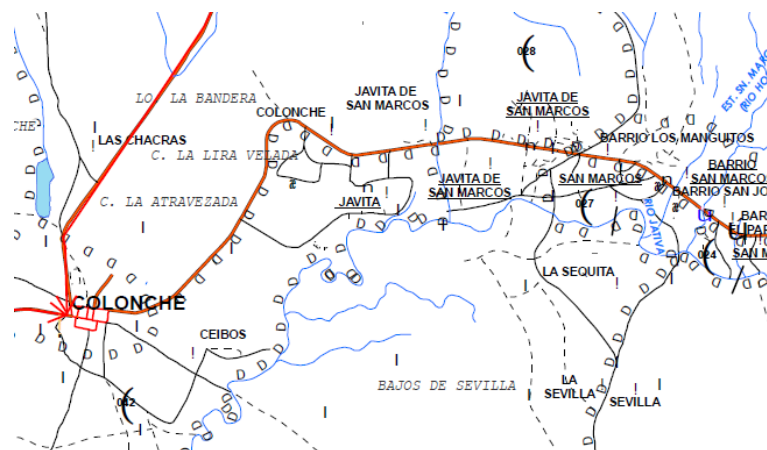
LO. LA BANDERA
CHE
LAS CHACRAS
C. LA LIRA VELADA
C. LA ATRAVEZADA
COLONCHE
JAVITA DE SAN MARCOS
028
JAVITA DE SAN MARCOS
BARRIO LOS MANGUITOS
BARRIO SAN MARCOS
BARRIO SAN JO
JAVITA
JAVITA DE SAN MARCOS
SAN MARCOS
027
RIO JATIVA
EST. SN. MARC
RIO HO
BAR
EL PAR
SAN M
024
LA SEQUITA
COLONCHE
CEIBOS
BAJOS DE SEVILLA
LA SEVILLA
SEVILLA
032